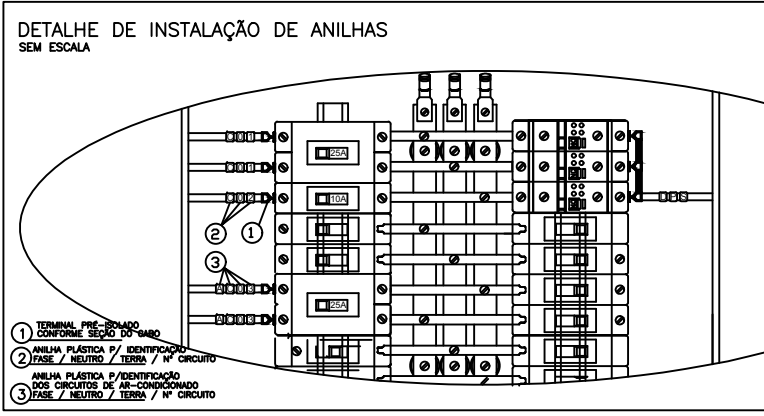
DETALHE DE INSTALAÇÃO DE ANILHAS
SEM ESCALA

25A

10A

25A

2 1

3

1 TERMINAL PRÉ-ISOLADO CONFORME SEÇÃO DO CABO

2 ANILHA PLÁSTICA P/ IDENTIFICAÇÃO FASE / NEUTRO / TERRA / Nº CIRCUITO

3 ANILHA PLÁSTICA P/IDENTIFICAÇÃO DOS CIRCUITOS DE AR-CONDICIONADO FASE / NEUTRO / TERRA / Nº CIRCUITO